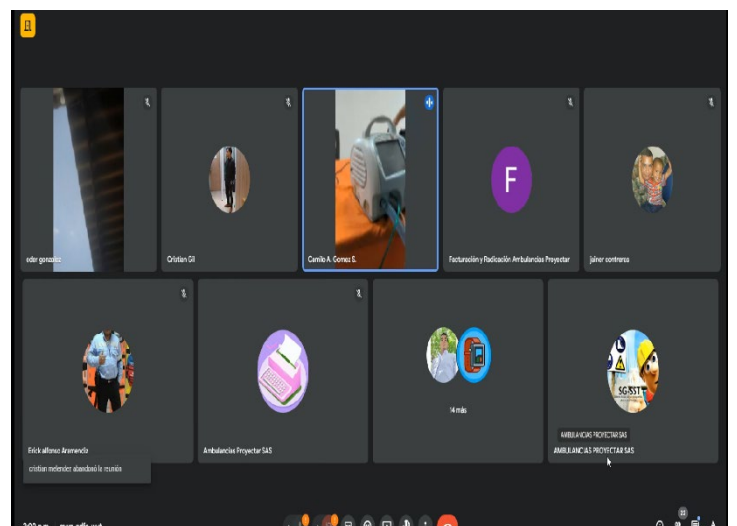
eder gonzalez

Cristian Gil

Camilo A. Gomez S.

F

Facturación y Radicación Ambulancias Proyectar

jainer contreras

Erick alfonso Aramendiz

cristian melendez abandonó la reunión

Ambulancias Proyectar SAS

14 más

SG-SST

AMBULANCIAS PROYECTAR SAS

AMBULANCIAS PROYECTAR SAS